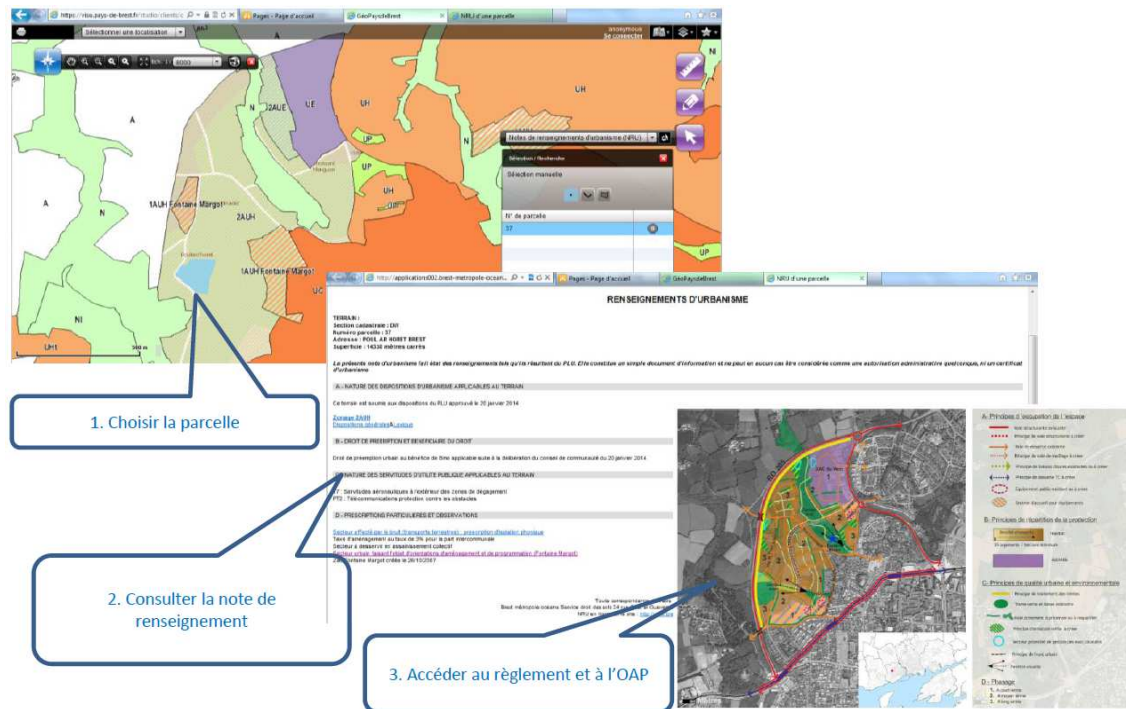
https://visu.pays-de-brest.fr/studio/clients/ | Pages - Page d'accueil | GéoPaysdeBrest | NRU d'une parcelle

Sélectionner une localisation

anonymous
Se connecter

8000

A

N

2AUE

UE

UH

UP

UH

N

Notes de renseignements d'urbanisme (NRU)

Sélection / Recherche

Sélection manuelle

N° de parcelle

37

UP

A

N

1AUH Fontaine Margot

2AUH

1AUH Fontaine Margot

UC

NI

UH1

http://applications002.brest-metropole-ocean... | Pages - Page d'accueil | GéoPaysdeBrest | NRU d'une parcelle

RENSEIGNEMENTS D'URBANISME

TERRAIN :
Section cadastrale : DH
Numéro parcelle : 37
Adresse : POUL AR HORET BREST
Superficie : 14338 mètres carrés

La présente note d'urbanisme fait état des renseignements tels qu'ils résultent du PLU. Elle constitue un simple document d'information et ne peut en aucun cas être considérée comme une autorisation administrative quelconque, ni un certificat d'urbanisme

A - NATURE DES DISPOSITIONS D'URBANISME APPLICABLES AU TERRAIN

Ce terrain est soumis aux dispositions du PLU approuvé le 20 janvier 2014

Zonage 2AUH
Dispositions générales Lexique

B - DROIT DE PREEMPTION ET BENEFICIAIRE DU DROIT

Droit de preemption urbain au bénéfice de Bmo applicable suite à la délibération du conseil de communauté du 20 janvier 2014

C - NATURE DES SERVITUDES D'UTILITE PUBLIQUE APPLICABLES AU TERRAIN

T7 : Servitudes aéronautiques à l'extérieur des zones de dégagement
PT2 : Télécommunications protection contre les obstacles

D - PRESCRIPTIONS PARTICULIERES ET OBSERVATIONS

Secteur affecté par le bruit (transports terrestres) - prescription d'isolation phonique
Taux d'aménagement au taux de 3% pour la part intercommunale
Secteur à desservir en assainissement collectif
Secteur urbain faisant l'objet d'orientations d'aménagement et de programmation (Fontaine Margot)
ZAC Fontaine Margot créée le 26/10/2007

Toute correspondance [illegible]
Brest métropole océane Service droit des sols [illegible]
NRU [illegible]

1. Choisir la parcelle

2. Consulter la note de renseignement

3. Accéder au règlement et à l'OAP

A- Principes d'occupation de l'espace

B- Principes de répartition de la production

C- Principes de qualité urbaine et environnementale

D- Phasage